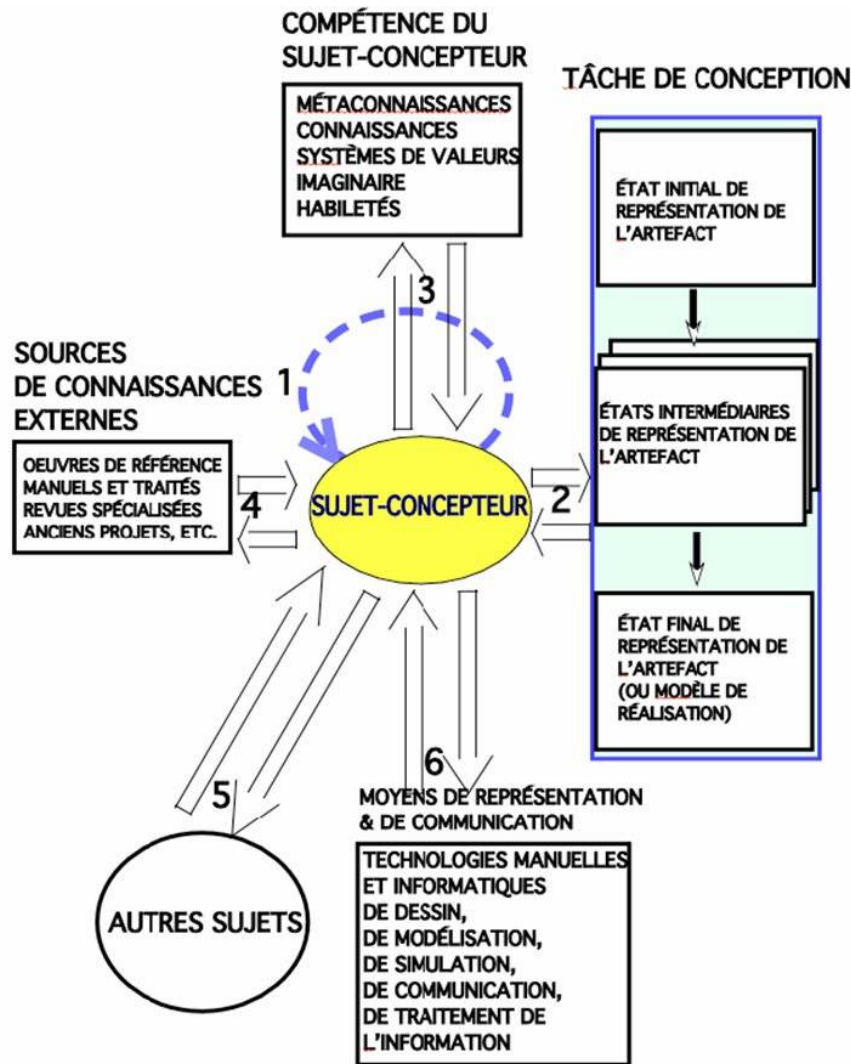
COMPÉTENCE DU SUJET-CONCEPTEUR

MÉTACONNAISSANCES
CONNAISSANCES
SYSTÈMES DE VALEURS
IMAGINAIRE
HABILETÉS

TÂCHE DE CONCEPTION

ÉTAT INITIAL DE REPRÉSENTATION DE L'ARTEFACT

ÉTATS INTERMÉDIAIRES DE REPRÉSENTATION DE L'ARTEFACT

ÉTAT FINAL DE REPRÉSENTATION DE L'ARTEFACT (OU MODÈLE DE RÉALISATION)

3

SOURCES DE CONNAISSANCES EXTERNES

1

OEUVRES DE RÉFÉRENCE
MANUELS ET TRAITÉS
REVUES SPÉCIALISÉES
ANCIENS PROJETS, ETC.

4

SUJET-CONCEPTEUR

2

5

6

MOYENS DE REPRÉSENTATION & DE COMMUNICATION

TECHNOLOGIES MANUELLES ET INFORMATIQUES DE DESSIN, DE MODÉLISATION, DE SIMULATION, DE COMMUNICATION, DE TRAITEMENT DE L'INFORMATION

AUTRES SUJETS